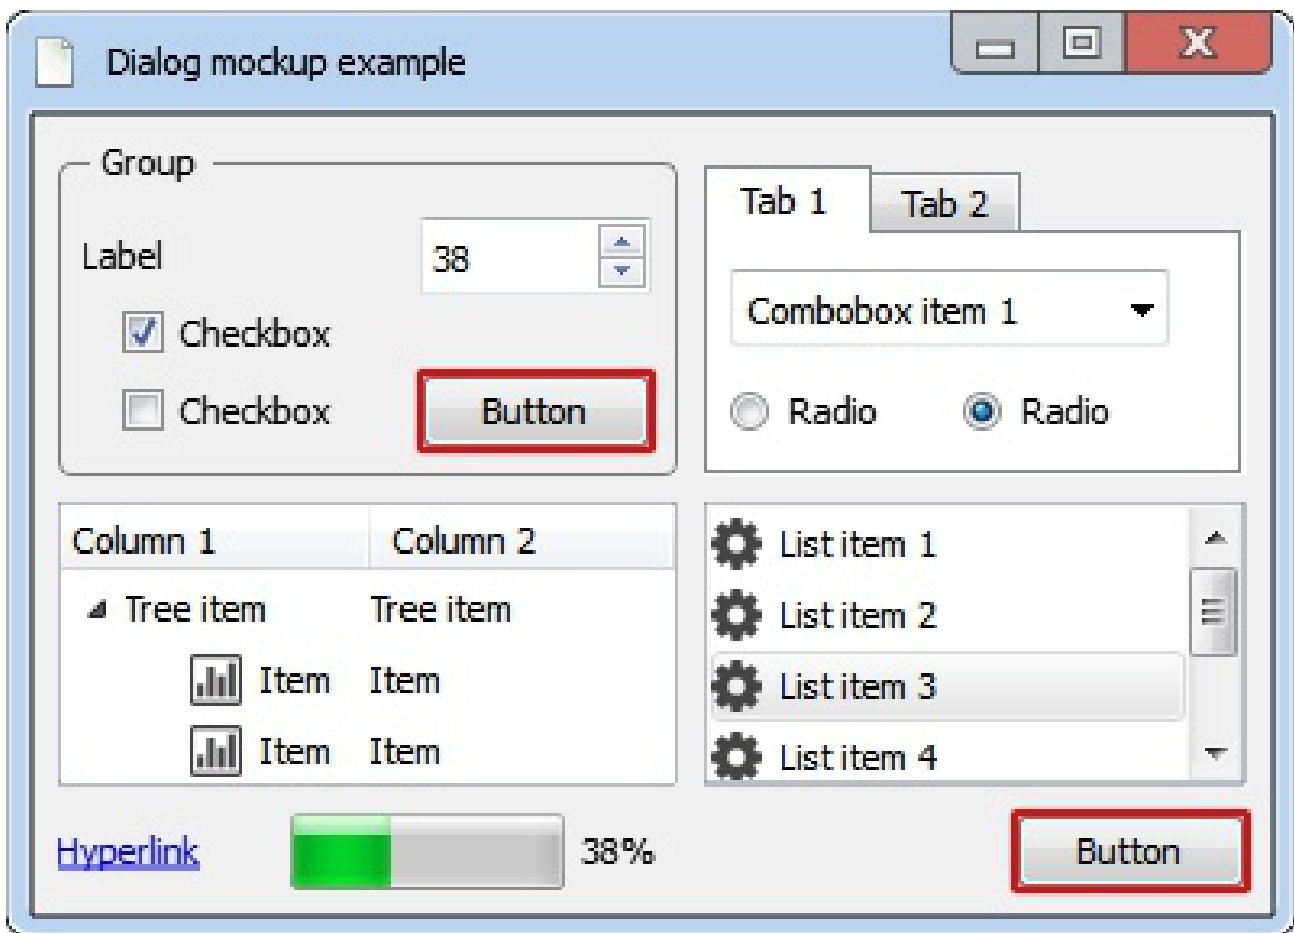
Dialog mockup example

Group

Label 38

Checkbox

Checkbox

Button

Tab 1 Tab 2

Combobox item 1

Radio Radio

| Column 1 | Column 2 |
|---|---|
| Tree item | Tree item |
| Item | Item |
| Item | Item |

List item 1
List item 2
List item 3
List item 4

Hyperlink

38%

Button